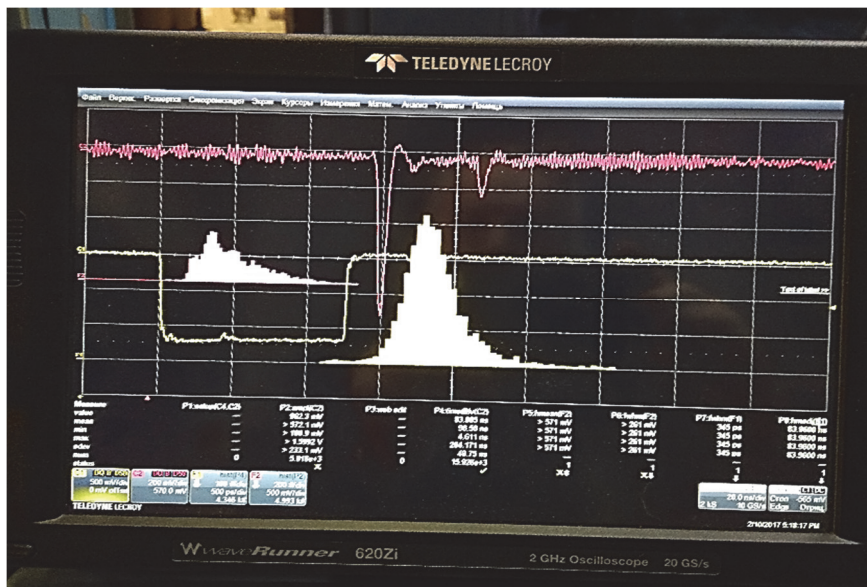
TELEDYNE LECROY

Файл Вертик. Развертка Синхронизация Экран Курсоры Измерения Матем. Анализ Утилиты Помощь

| Measure | P1:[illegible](C1,C2) | P2:ampl(C2) | P3:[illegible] | P4:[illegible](C2) | P5:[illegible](F2) | P6:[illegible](F2) | P7:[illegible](F1) | P8:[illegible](F1) |
|---|---|---|---|---|---|---|---|---|
| value | | 982.3 mV | | 83.893 ns | > 571 mV | > 261 mV | 345 ps | 83.9600 ns |
| mean | | > 572.1 mV | | 58.58 ns | > 571 mV | > 261 mV | 345 ps | 83.9600 ns |
| min | | > 189.9 mV | | 4.611 ns | > 571 mV | > 261 mV | 345 ps | 83.9600 ns |
| max | | > 1.5992 V | | 284.171 ns | > 571 mV | > 261 mV | 345 ps | 83.9600 ns |
| sdev | | > 233.1 mV | | 49.75 ns | | | | |
| num | 0 | 5.918e+3 | 0 | 15.936e+3 | 1 | 1 | 1 | 1 |
| status | | | | | | | | |

C1 500 mV/div 0 mV ofst
C2 200 mV/div 570.0 mV
F1 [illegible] 500 ps/div 4.346 kS
F2 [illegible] 500 mV/div 4.993 kS

Test:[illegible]

28.0 ns/div 2 kS 10 GS/s
Стоп Edge -565 mV Отриц

TELEDYNE LECROY

2/10/2017 5:18:17 PM

WaveRunner 620Zi
2 GHz Oscilloscope 20 GS/s